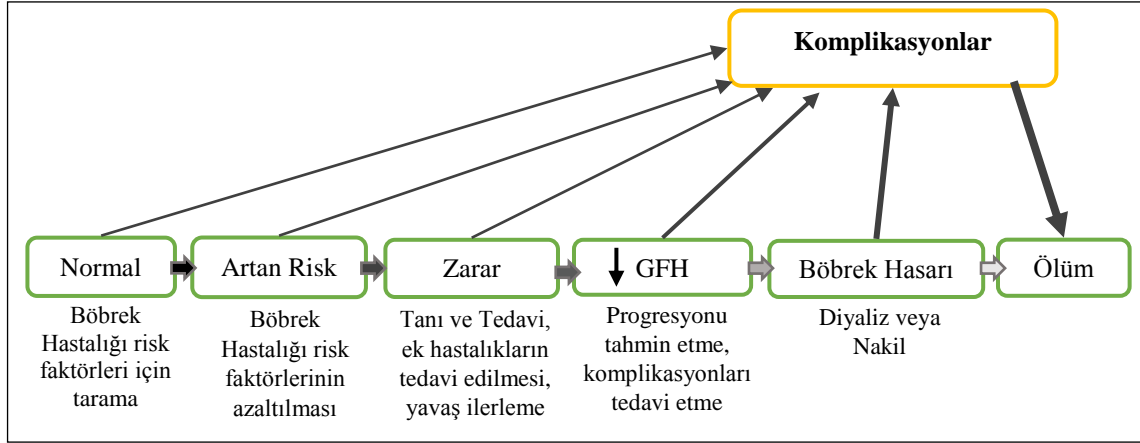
Komplikasyonlar

Normal

Böbrek Hastalığı risk faktörleri için tarama

Artan Risk

Böbrek Hastalığı risk faktörlerinin azaltılması

Zarar

Tanı ve Tedavi, ek hastalıkların tedavi edilmesi, yavaş ilerleme

GFH

Progresyonu tahmin etme, komplikasyonları tedavi etme

Böbrek Hasarı

Diyaliz veya Nakil

Ölüm